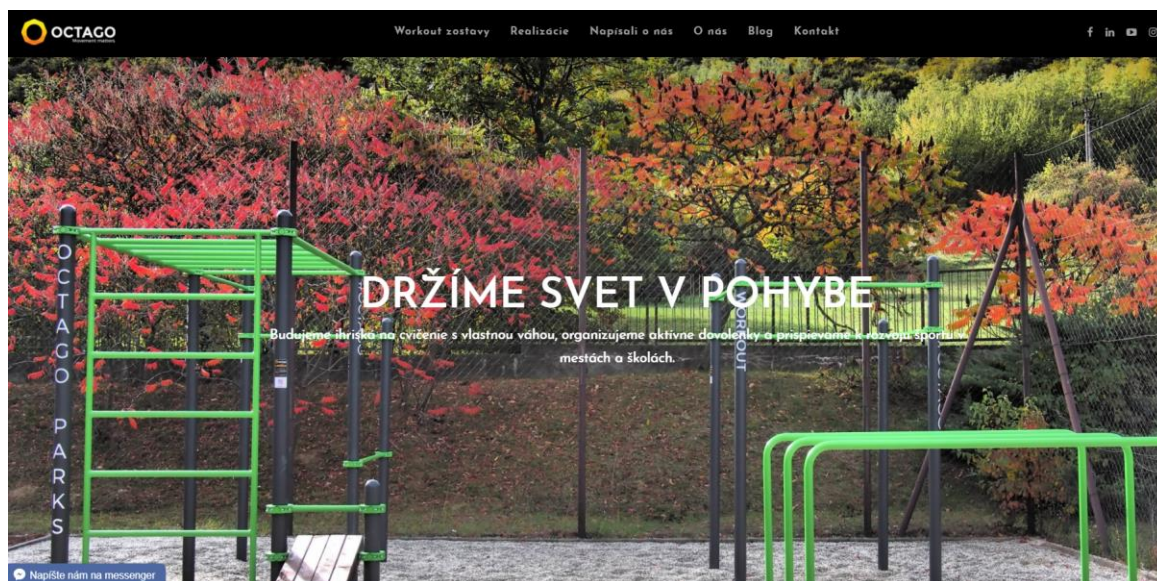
OCTAGO
Movement matters

Workout zostavy Realizácie Napísali o nás O nás Blog Kontakt

DRŽÍME SVET V POHYBE

Budujeme ihriská na cvičenie s vlastnou váhou, organizujeme aktívne dovolenky a prispievame k rozvoju športu v mestách a školách.

OCTAGO PARKS

WORKOUT

Napíšte nám na messenger